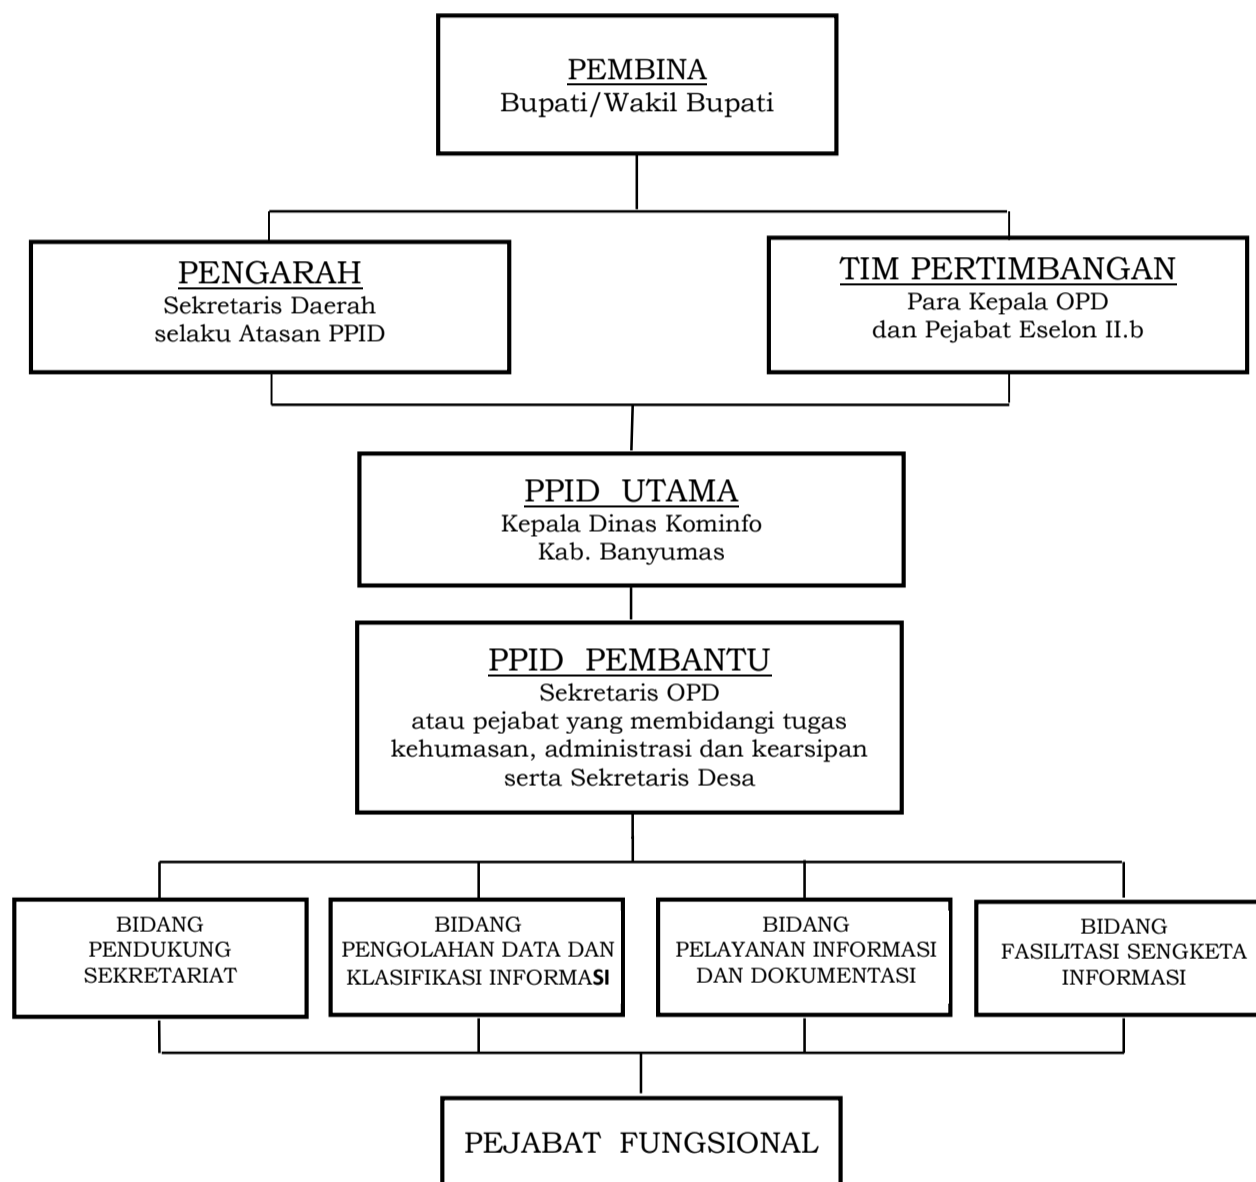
PEMBINA
Bupati/Wakil Bupati

PENGARAH
Sekretaris Daerah
selaku Atasan PPID

TIM PERTIMBANGAN
Para Kepala OPD
dan Pejabat Eselon II.b

PPID UTAMA
Kepala Dinas Kominfo
Kab. Banyumas

PPID PEMBANTU
Sekretaris OPD
atau pejabat yang membidangi tugas kehumasan, administrasi dan kearsipan serta Sekretaris Desa

BIDANG
PENDUKUNG
SEKRETARIAT

BIDANG
PENGOLAHAN DATA DAN
KLASIFIKASI INFORMASI

BIDANG
PELAYANAN INFORMASI
DAN DOKUMENTASI

BIDANG
FASILITASI SENGKETA
INFORMASI

PEJABAT FUNGSIONAL